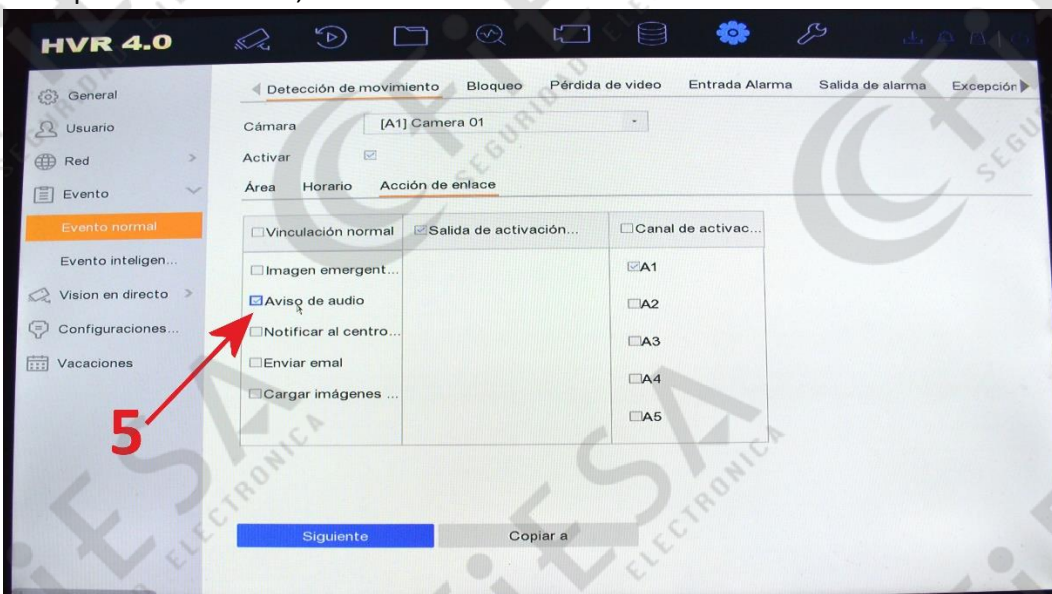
HVR 4.0

General
Usuario
Red
Evento
Evento normal
Evento inteligen...
Vision en directo
Configuraciones...
Vacaciones

Detección de movimiento | Bloqueo | Pérdida de video | Entrada Alarma | Salida de alarma | Excepción

Cámara [A1] Camera 01
Activar
Área | Horario | Acción de enlace

| Vinculación normal | Salida de activación... | Canal de activac... |
|---|---|---|
| Imagen emergent... | | A1 |
| Aviso de audio | | A2 |
| Notificar al centro... | | A3 |
| Enviar emal | | A4 |
| Cargar imágenes ... | | A5 |

5

Siguiente
Copiar a

SEGURIDAD
ELECTRONICA
ESA